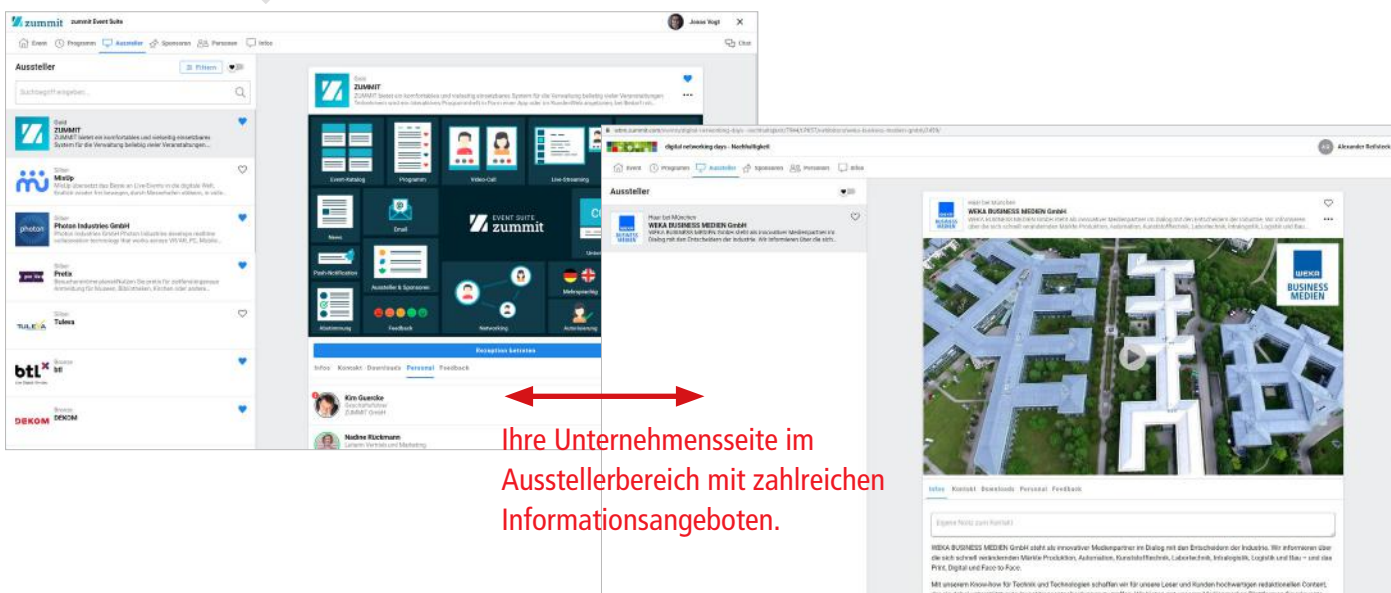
zummit zummit Event Suite

Jonas Vogl

Event Programm Aussteller Sponsoren Personen Infos

Chat

Aussteller

Filtern

Suchbegriff eingeben...

Gold
ZUMMIT
ZUMMIT bietet ein komfortables und vielseitig einsetzbares System für die Verwaltung beliebig vieler Veranstaltungen...

Silber
MixUp
MixUp übersetzt das Beste an Live-Events in die digitale Welt.

Silber
Photon Industries GmbH
Photon Industries GmbH Photon Industries develops realtime collaboration technology that works across VR/AR, PC, Mobile...

Silber
Pretix

Silber
Tulexa

Bronze
btl

Bronze
DEKOM

Gold
ZUMMIT
ZUMMIT bietet ein komfortables und vielseitig einsetzbares System für die Verwaltung beliebig vieler Veranstaltungen.

Event-Katalog
Programm
Video-Call
Live-Streaming
News
Email
EVENT SUITE zummit
Push-Notification
Aussteller & Sponsoren
Mehrsprachig
Abstimmung
Feedback
Networking
Anmeldung

Reception betreten

Infos Kontakt Downloads Personal Feedback

Kim Guercke
Geschäftsführer
ZUMMIT GmbH

Nadine Rückmann
Leitung Vertrieb und Marketing

digital networking days - Nachhaltigkeit

Alexander Rothbeck

Event Programm Aussteller Sponsoren Personen Infos

Aussteller

Haar bei München
WEKA BUSINESS MEDIEN GmbH
WEKA BUSINESS MEDIEN GmbH steht als innovativer Medienpartner im Dialog mit den Entscheidern der Industrie. Wir informieren über die sich...

Haar bei München
WEKA BUSINESS MEDIEN GmbH

WEKA BUSINESS MEDIEN

Infos Kontakt Downloads Personal Feedback

Eigene Notiz zum Kontakt

WEKA BUSINESS MEDIEN GmbH steht als innovativer Medienpartner im Dialog mit den Entscheidern der Industrie. Wir informieren über die sich schnell verändernden Märkte Produktion, Automation, Kunststofftechnik, Labortechnik, Intralogistik, Logistik und Bau – und das Print, Digital und Face-to-Face.

Mit unserem Know-how für Technik und Technologien schaffen wir für unsere Leser und Kunden hochwertigen redaktionellen Content,

Ihre Unternehmensseite im Ausstellerbereich mit zahlreichen Informationsangeboten.